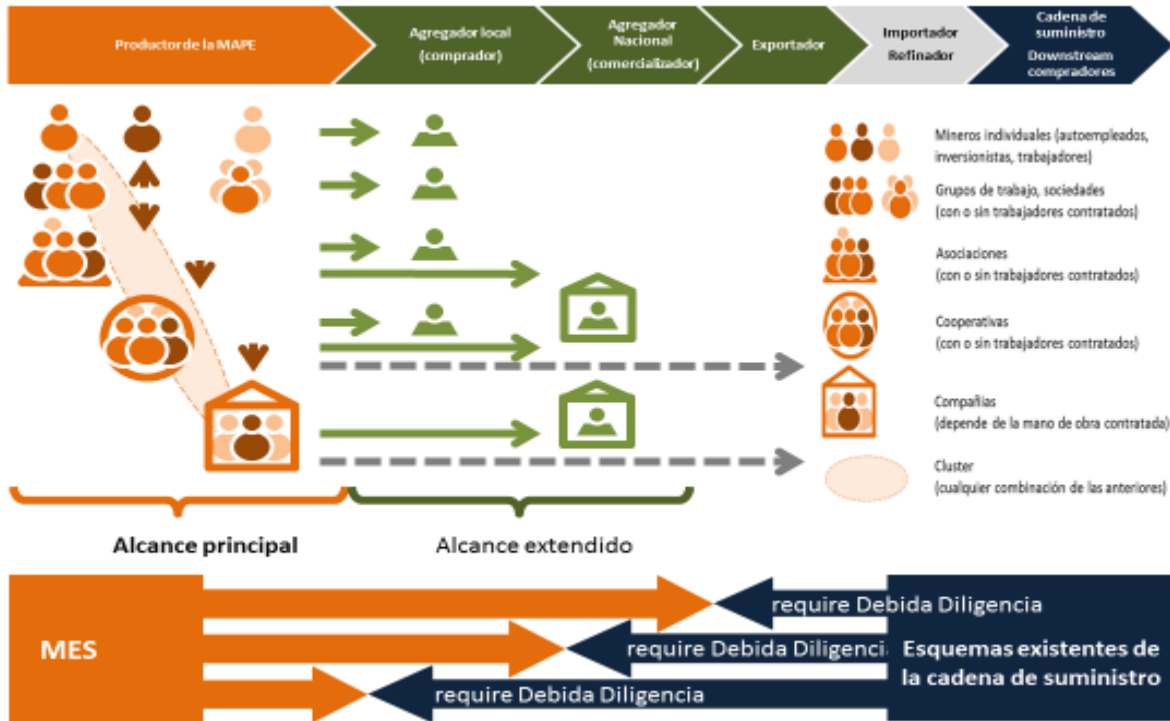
Productor de la MAPE

Agregador local (comprador)

Agregador Nacional (comercializador)

Exportador

Importador Refinador

Cadena de suministro Downstream compradores

Mineros individuales (autoempleados, inversionistas, trabajadores)

Grupos de trabajo, sociedades (con o sin trabajadores contratados)

Asociaciones (con o sin trabajadores contratados)

Cooperativas (con o sin trabajadores contratados)

Compañías (depende de la mano de obra contratada)

Cluster (cualquier combinación de las anteriores)

Alcance principal

Alcance extendido

MES

require Debida Diligencia

require Debida Diligencia

require Debida Diligencia

Esquemas existentes de la cadena de suministro